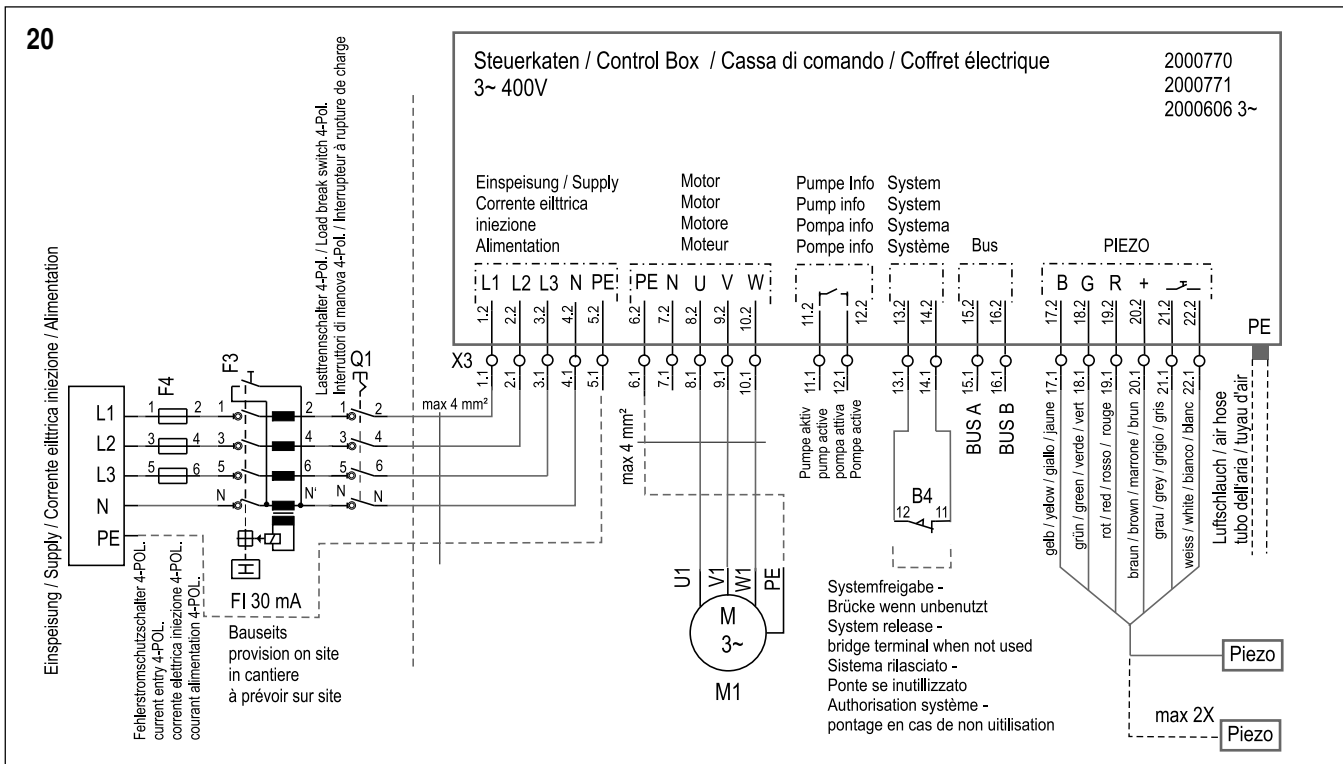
20

Steuerkaten / Control Box / Cassa di comando / Coffret électrique
3~ 400V

2000770
2000771
2000606 3~

Einspeisung / Supply
Corrente eilttrica iniezione
Alimentation

Motor
Motor
Motore
Moteur

Pumpe Info
Pump info
Pompa info
Pompe info

System
System
Systema
Système

Bus

PIEZO

L1 L2 L3 N PE PE N U V W B G R + PE

1.2 2.2 3.2 4.2 5.2 6.2 7.2 8.2 9.2 10.2 11.2 12.2 13.2 14.2 15.2 16.2 17.2 18.2 19.2 20.2 21.2 22.2

X3

1.1 2.1 3.1 4.1 5.1 6.1 7.1 8.1 9.1 10.1 11.1 12.1 13.1 14.1 15.1 16.1 17.1 18.1 19.1 20.1 21.1 22.1

Lasttrennschalter 4-Pol. / Load break switch 4-Pol.
Interruttori di manova 4-Pol. / Interrupteur à rupture de charge

Q1
F3
F4

Einspeisung / Supply / Corrente eilttrica iniezione / Alimentation

L1 L2 L3 N PE

1 2 3 4 5 6 N N'

max 4 mm²

max 4 mm²

FI 30 mA

Fehlerstromschutzschalter 4-POL.
current entry 4-POL.
corrente elettrica iniezione 4-POL.
courant alimentation 4-POL.

Bauseits
provision on site
in cantiere
à prévoir sur site

Pumpe aktiv
pump active
pompa attiva
Pompe active

BUS A
BUS B

B4
12 11

U1 V1 W1 PE

M
3~

M1

Systemfreigabe -
Brücke wenn unbenutzt
System release -
bridge terminal when not used
Sistema rilasciato -
Ponte se inutillizzato
Authorisation système -
pontage en cas de non uitilisation

gelb / yellow / giallo / jaune
grün / green / verde / vert
rot / red / rosso / rouge
braun / brown / marrone / brun
grau / grey / grigio / gris
weiss / white / bianco / blanc

Luftschlauch / air hose
tubo dell'aria / tuyau d'air

Piezo

max 2X

Piezo